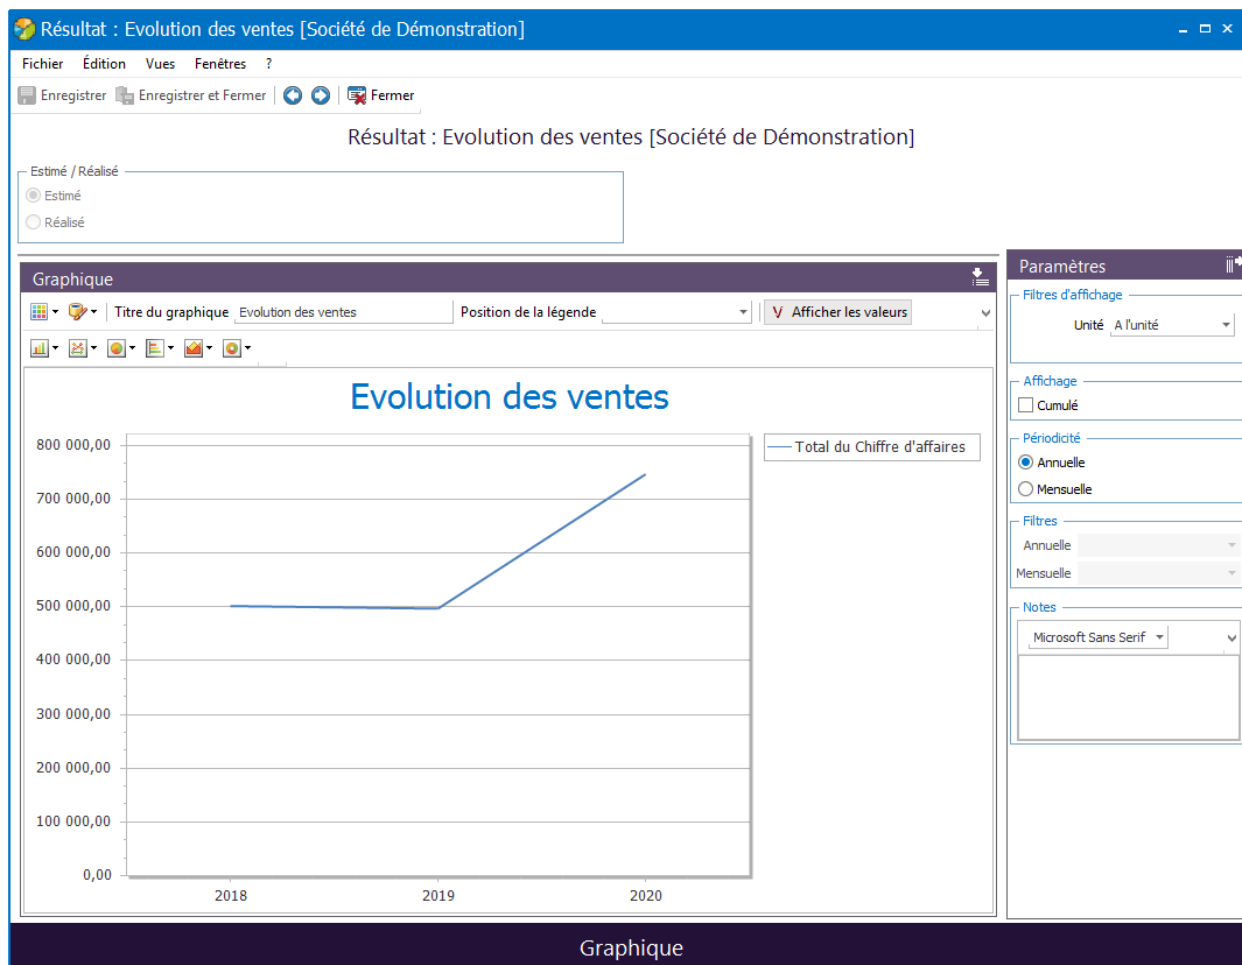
Résultat : Evolution des ventes [Société de Démonstration]

Fichier Édition Vues Fenêtres ?

Enregistrer Enregistrer et Fermer Fermer

Résultat : Evolution des ventes [Société de Démonstration]

Estimé / Réalisé
Estimé
Réalisé

Graphique

Titre du graphique Evolution des ventes Position de la légende Afficher les valeurs

Evolution des ventes

800 000,00
700 000,00
600 000,00
500 000,00
400 000,00
300 000,00
200 000,00
100 000,00
0,00

2018 2019 2020

Total du Chiffre d'affaires

Paramètres
Filtres d'affichage
Unité A l'unité
Affichage
Cumulé
Périodicité
Annuelle
Mensuelle
Filtres
Annuelle
Mensuelle
Notes
Microsoft Sans Serif

Graphique